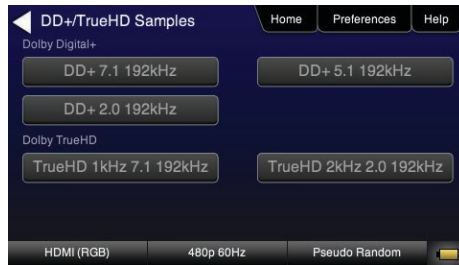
DD+/TrueHD Samples

Home

Preferences

Help

Dolby Digital+

DD+ 7.1 192kHz

DD+ 5.1 192kHz

DD+ 2.0 192kHz

Dolby TrueHD

TrueHD 1kHz 7.1 192kHz

TrueHD 2kHz 2.0 192kHz

HDMI (RGB)

480p 60Hz

Pseudo Random